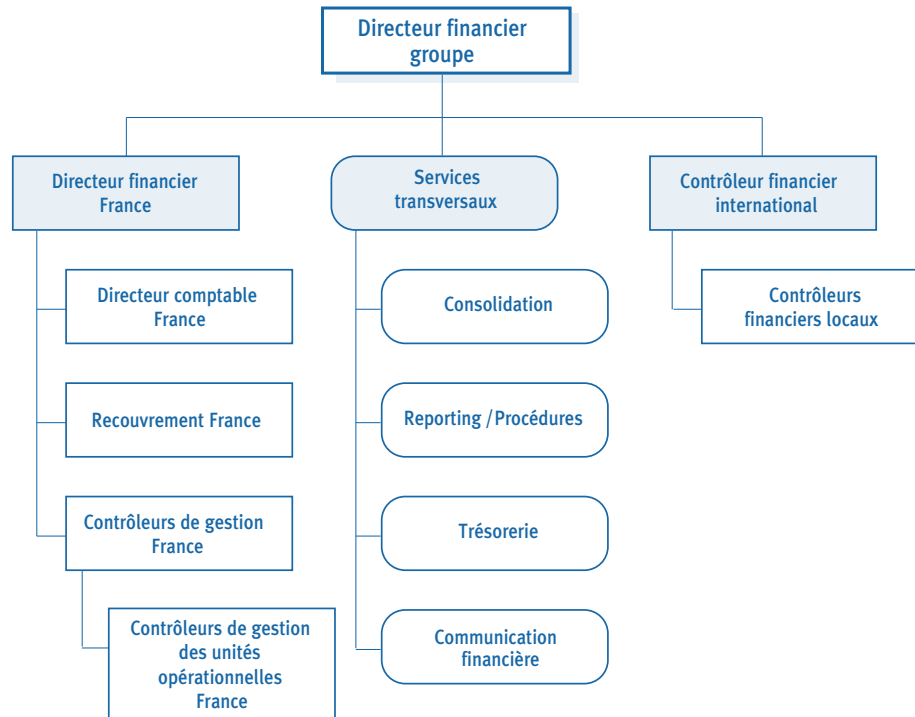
Directeur financier groupe

Directeur financier France

Directeur comptable France

Recouvrement France

Contrôleurs de gestion France

Contrôleurs de gestion des unités opérationnelles France

Services transversaux

Consolidation

Reporting / Procédures

Trésorerie

Communication financière

Contrôleur financier international

Contrôleurs financiers locaux